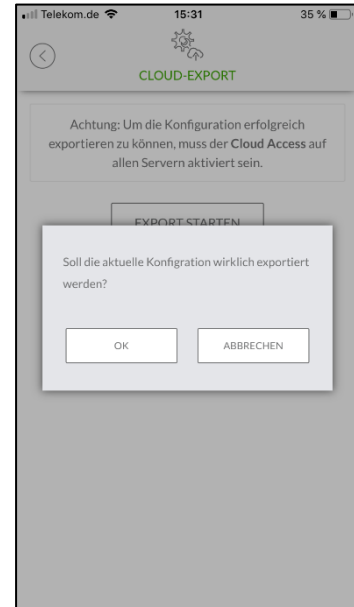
Telekom.de 15:31 35 %

CLOUD-EXPORT

Achtung: Um die Konfiguration erfolgreich exportieren zu können, muss der **Cloud Access** auf allen Servern aktiviert sein.

EXPORT STARTEN

Soll die aktuelle Konfigration wirklich exportiert werden?

OK

ABBRECHEN